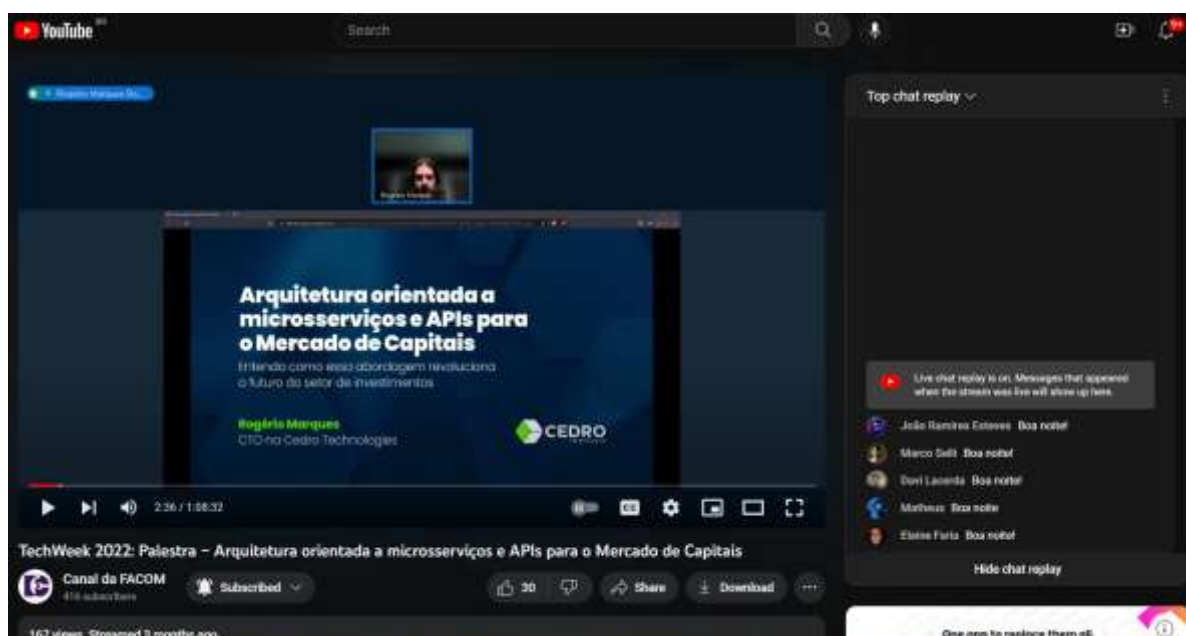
YouTube BR

Search

9+

Rogério Marques Ro...

Rogério Marques

Arquitetura orientada a microsserviços e APIs para o Mercado de Capitais

Entenda como essa abordagem revoluciona o futuro do setor de investimentos

Rogério Marques
CTO na Cedro Technologies

CEDRO

2:36 / 1:08:32

TechWeek 2022: Palestra – Arquitetura orientada a microsserviços e APIs para o Mercado de Capitais

Canal da FACOM
416 subscribers

Subscribed

30

Share

Download

167 views Streamed 3 months ago

Top chat replay

Live chat replay is on. Messages that appeared when the stream was live will show up here.

João Ramires Esteves Boa noite!

Marco Selt Boa noite!

Davi Lacerda Boa noite!

Matheus Boa noite

Elaine Faria Boa noite!

Hide chat replay

One app to replace them all.